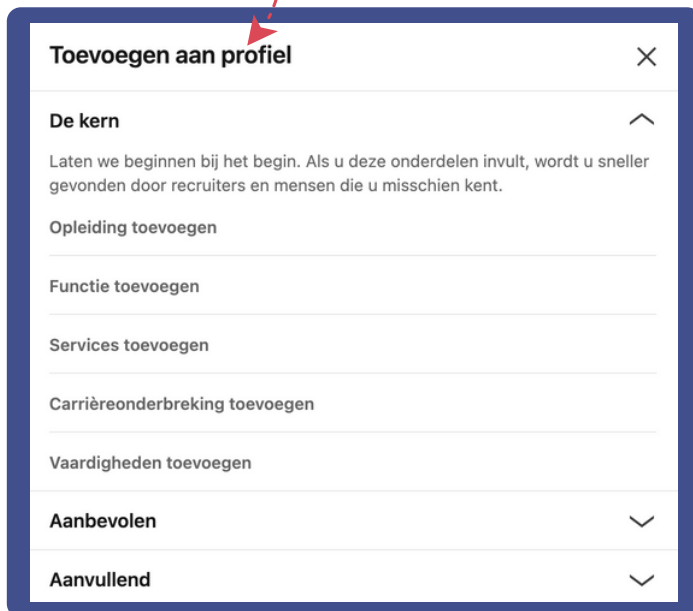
Toevoegen aan profiel

De kern

Laten we beginnen bij het begin. Als u deze onderdelen invult, wordt u sneller gevonden door recruiters en mensen die u misschien kent.

Opleiding toevoegen

Functie toevoegen

Services toevoegen

Carrièreonderbreking toevoegen

Vaardigheden toevoegen

Aanbevolen

Aanvullend